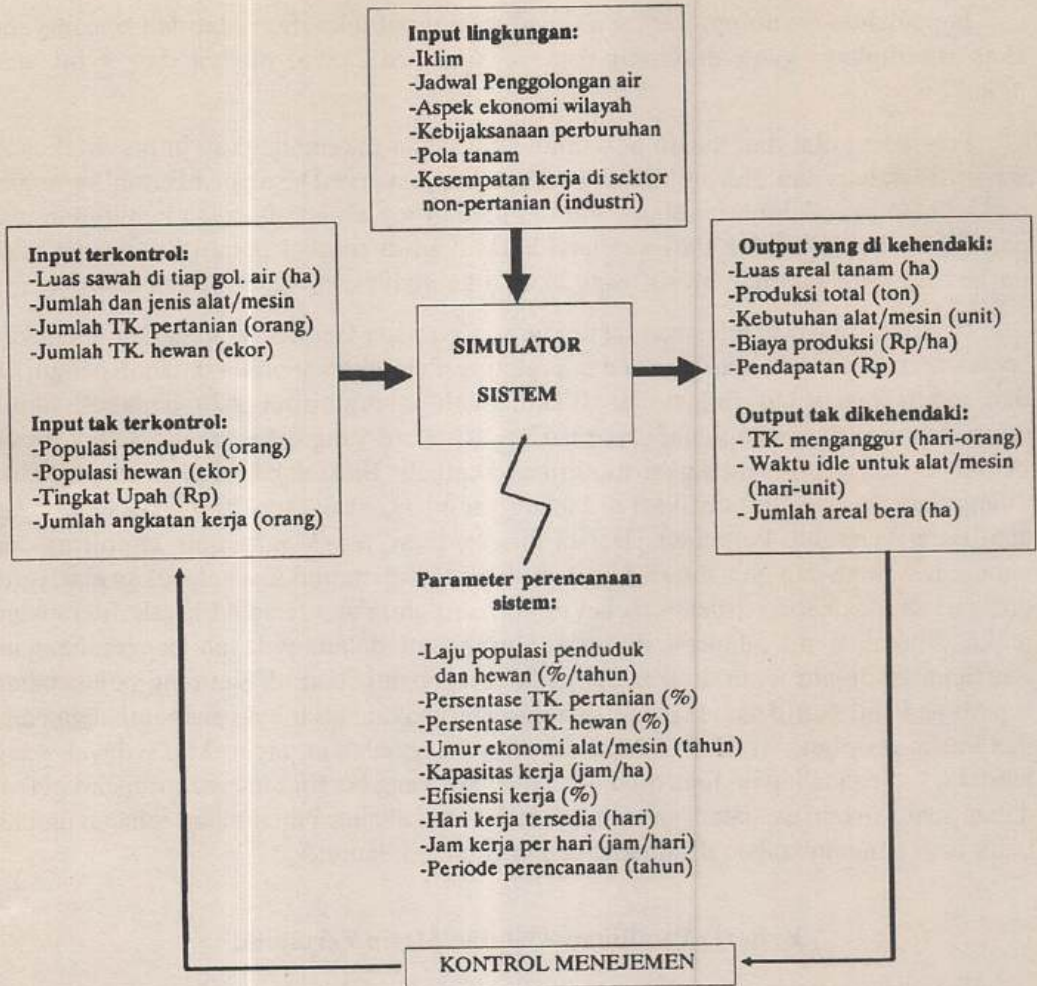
Input lingkungan:
-Iklim
-Jadwal Penggolongan air
-Aspek ekonomi wilayah
-Kebijaksanaan perburuhan
-Pola tanam
-Kesempatan kerja di sektor non-pertanian (industri)

Input terkontrol:
-Luas sawah di tiap gol. air (ha)
-Jumlah dan jenis alat/mesin
-Jumlah TK. pertanian (orang)
-Jumlah TK. hewan (ekor)

Input tak terkontrol:
-Populasi penduduk (orang)
-Populasi hewan (ekor)
-Tingkat Upah (Rp)
-Jumlah angkatan kerja (orang)

SIMULATOR SISTEM

Output yang di kehendaki:
-Luas areal tanam (ha)
-Produksi total (ton)
-Kebutuhan alat/mesin (unit)
-Biaya produksi (Rp/ha)
-Pendapatan (Rp)

Output tak dikehendaki:
- TK. menganggur (hari-orang)
- Waktu idle untuk alat/mesin (hari-unit)
- Jumlah areal bera (ha)

Parameter perencanaan sistem:

-Laju populasi penduduk dan hewan (%/tahun)
-Persentase TK. pertanian (%)
-Persentase TK. hewan (%)
-Umur ekonomi alat/mesin (tahun)
-Kapasitas kerja (jam/ha)
-Efisiensi kerja (%)
-Hari kerja tersedia (hari)
-Jam kerja per hari (jam/hari)
-Periode perencanaan (tahun)

KONTROL MENEJEMEN